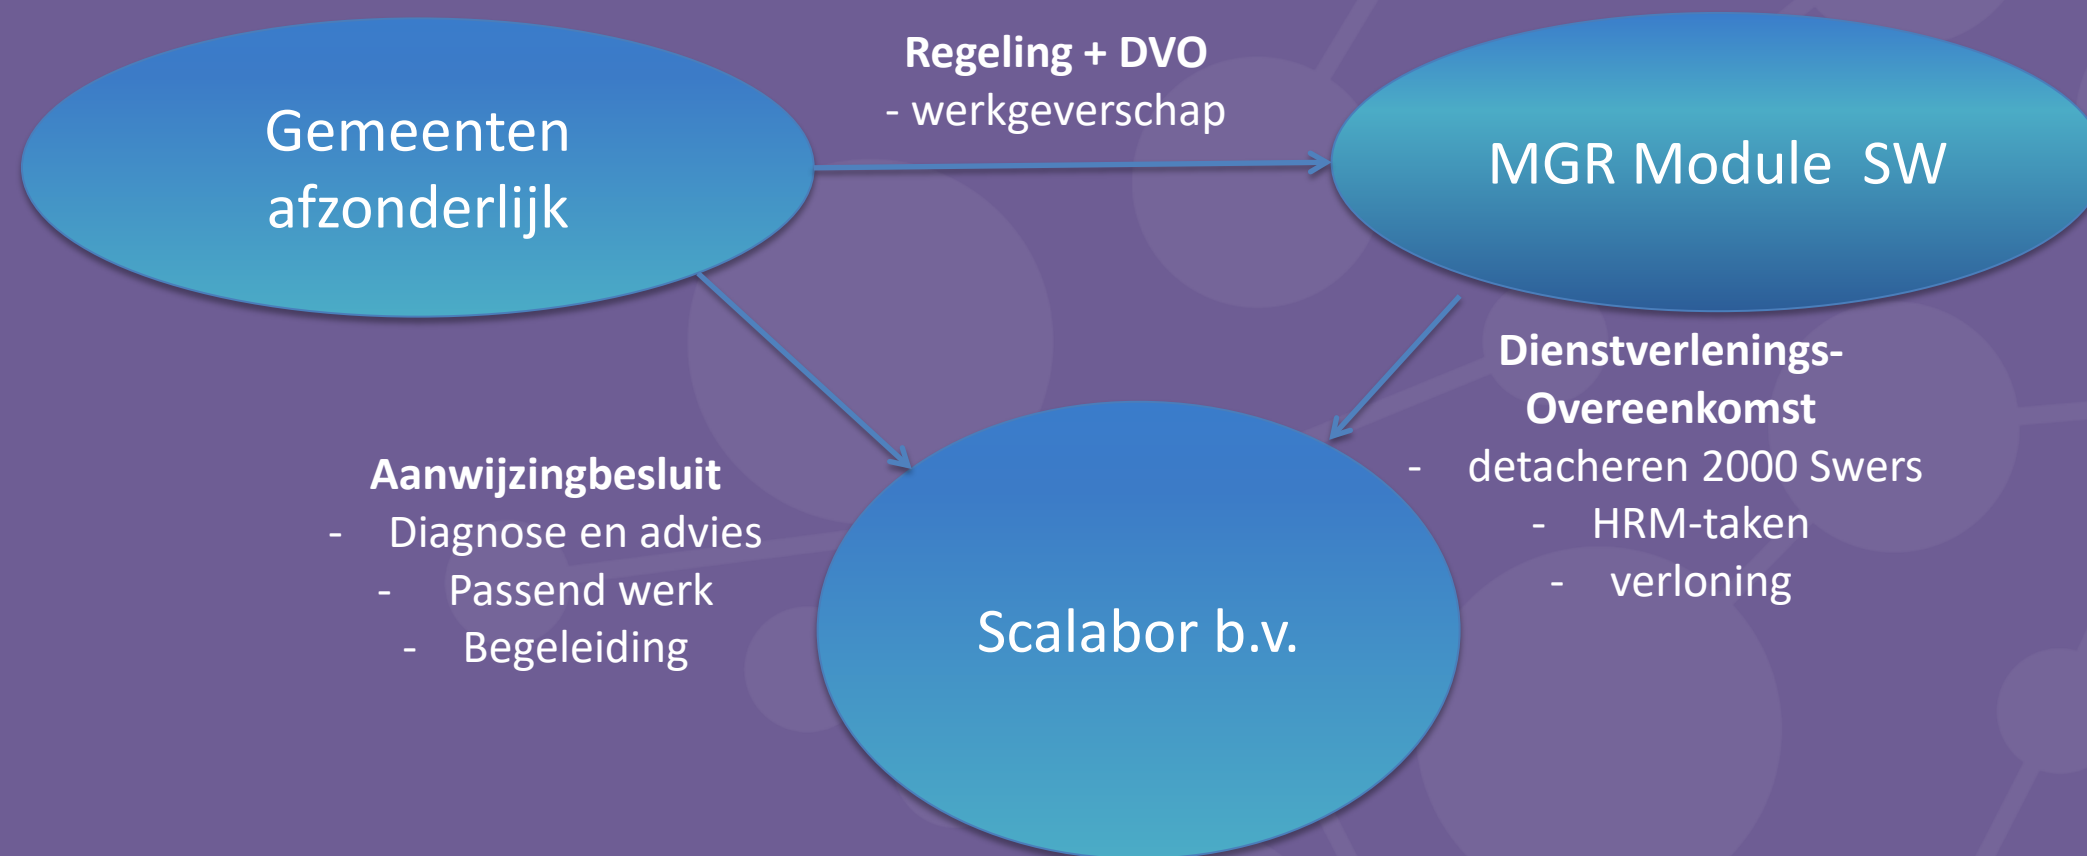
Gemeenten afzonderlijk

Regeling + DVO
- werkgeverschap

MGR Module SW

Dienstverlenings-Overeenkomst
- detacheren 2000 Swers
- HRM-taken
- verloning

Aanwijzingbesluit
- Diagnose en advies
- Passend werk
- Begeleiding

Scalabor b.v.